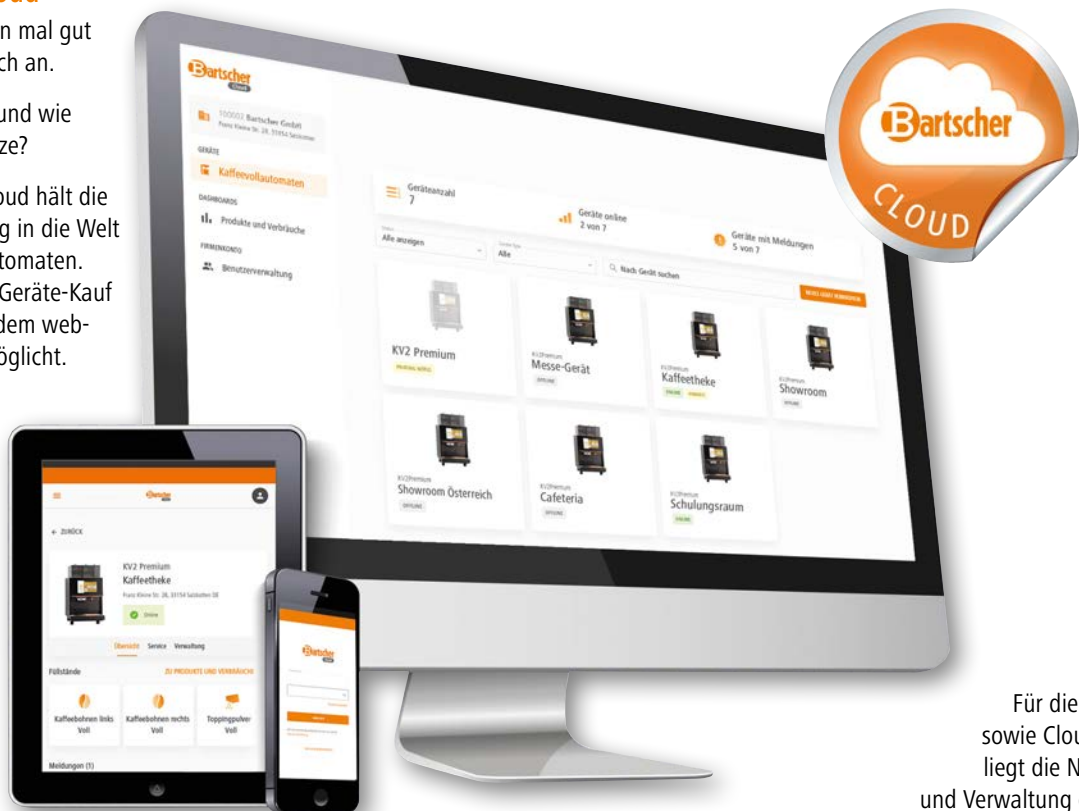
oud
n mal gut
ch an.

und wie
ze?

oud hält die
g in die Welt
tomaten.
Geräte-Kauf
dem web-
öglicht.

Bartscher Cloud

100002 Bartscher GmbH
Franz Kleine Str. 28, 33154 Salzkotten

GERÄTE
Kaffeevollautomaten

DASHBOARDS
Produkte und Verbräuche

FIRMENKONTO
Benutzerverwaltung

Geräteanzahl
7

Geräte online
2 von 7

Geräte mit Meldungen
5 von 7

Alle anzeigen

Alle

Nach Gerät suchen

NEUES GERÄT HINZUFÜGEN

KV2 Premium
PAIRING NÖTIG

KV2Premium
Messe-Gerät
OFFLINE

KV2Premium
Kaffeetheke
ONLINE

KV2Premium
Showroom
OFFLINE

KV2Premium
Showroom Österreich
OFFLINE

KV2Premium
Cafeteria
OFFLINE

KV2Premium
Schulungsraum
ONLINE

Bartscher CLOUD

Bartscher

← ZURÜCK

KV2 Premium
Kaffeetheke
Franz Kleine Str. 28, 33154 Salzkotten DE

Online

Übersicht Service Verwaltung

Füllstände
ZU PRODUKTE UND VERBRÄUCHE

Kaffeebohnen links
Voll

Kaffeebohnen rechts
Voll

Toppingpulver
Voll

Meldungen (1)

Bartscher

Für die
sowie Clou
liegt die N
und Verwaltung